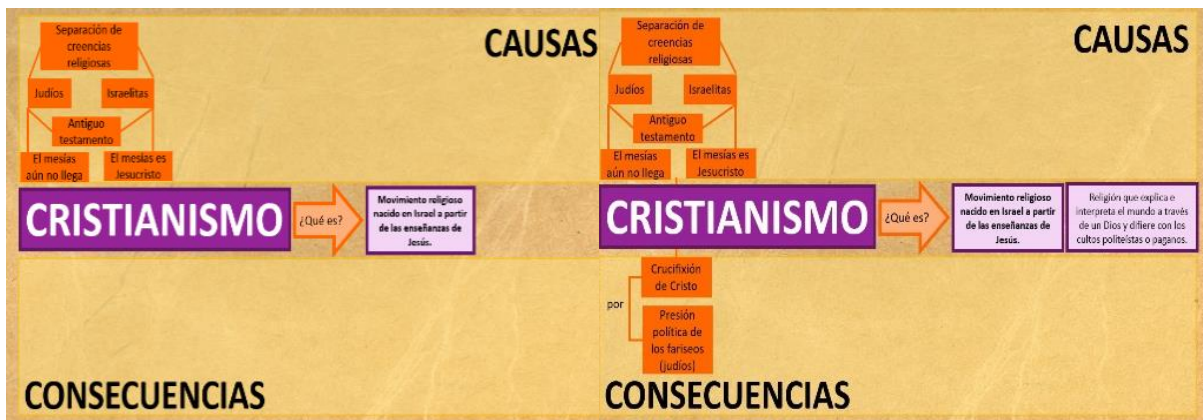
Separación de creencias religiosas

CAUSAS

Judíos

Israelitas

Antiguo testamento

El mesías aún no llega

El mesías es Jesucristo

CRISTIANISMO

¿Qué es?

Movimiento religioso nacido en Israel a partir de las enseñanzas de Jesús.

CONSECUENCIAS

Separación de creencias religiosas

CAUSAS

Judíos

Israelitas

Antiguo testamento

El mesías aún no llega

El mesías es Jesucristo

CRISTIANISMO

¿Qué es?

Movimiento religioso nacido en Israel a partir de las enseñanzas de Jesús.

Religión que explica e interpreta el mundo a través de un Dios y difiere con los cultos politeístas o paganos.

por

Crucifixión de Cristo

Presión política de los fariseos (judíos)

CONSECUENCIAS